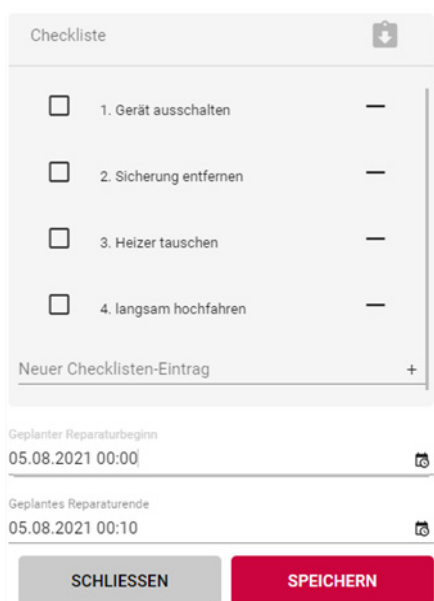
Checkliste

1. Gerät ausschalten

2. Sicherung entfernen

3. Heizer tauschen

4. langsam hochfahren

Neuer Checklisten-Eintrag +

Geplanter Reparaturbeginn
05.08.2021 00:00

Geplantes Reparaturende
05.08.2021 00:10

SCHLIESSEN SPEICHERN